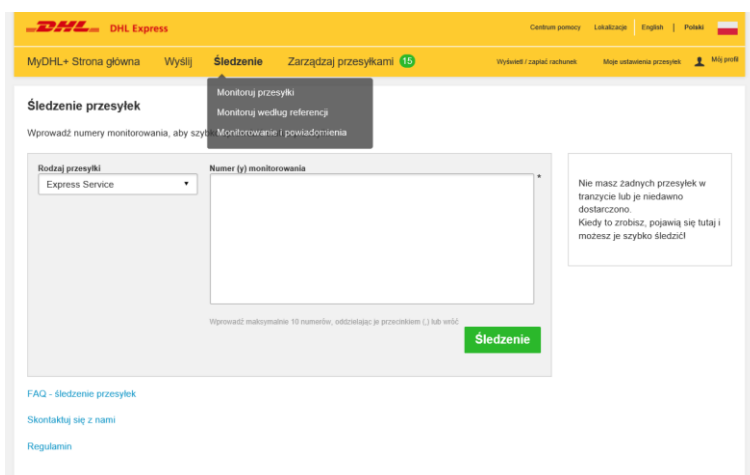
DHL DHL Express

Centrum pomocy | Lokalizacje | English | Polski

MyDHL+ Strona główna | Wyślij | Śledzenie | Zarządzaj przesyłkami 15

Wyświetl / zapłać rachunek | Moje ustawienia przesyłek | Mój profil

Monitoruj przesyłki
Monitoruj według referencji
Monitorowanie i powiadomienia

Śledzenie przesyłek

Wprowadź numery monitorowania, aby szyb

Rodzaj przesyłki
Express Service

Numer (y) monitorowania

*

Wprowadź maksymalnie 10 numerów, oddzielając je przecinkiem (,) lub wróć

Śledzenie

Nie masz żadnych przesyłek w tranzycie lub je niedawno dostarczono.
Kiedy to zrobisz, pojawią się tutaj i możesz je szybko śledzić!

FAQ - śledzenie przesyłek

Skontaktuj się z nami

Regulamin